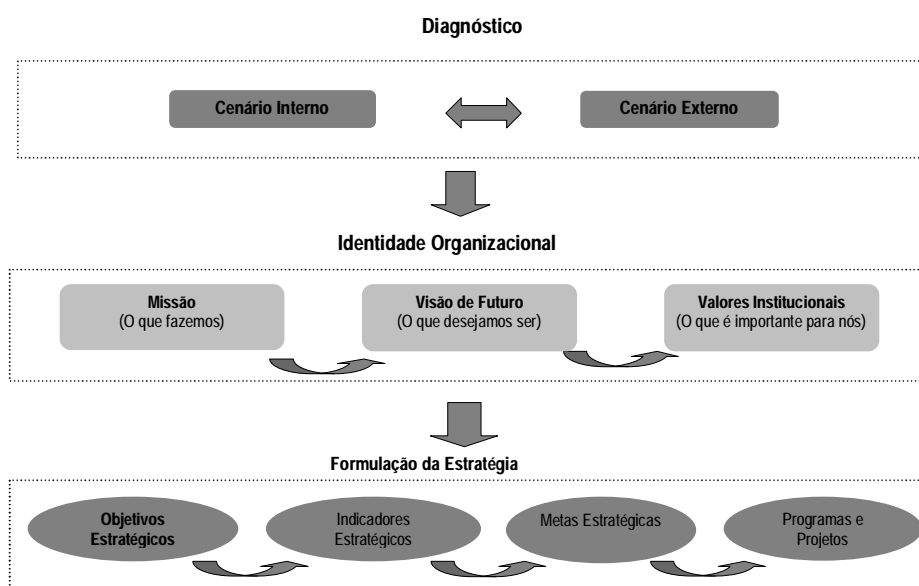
Diagnóstico

Cenário Interno

Cenário Externo

Identidade Organizacional

Missão
(O que fazemos)

Visão de Futuro
(O que desejamos ser)

Valores Institucionais
(O que é importante para nós)

Formulação da Estratégia

Objetivos Estratégicos

Indicadores Estratégicos

Metas Estratégicas

Programas e Projetos